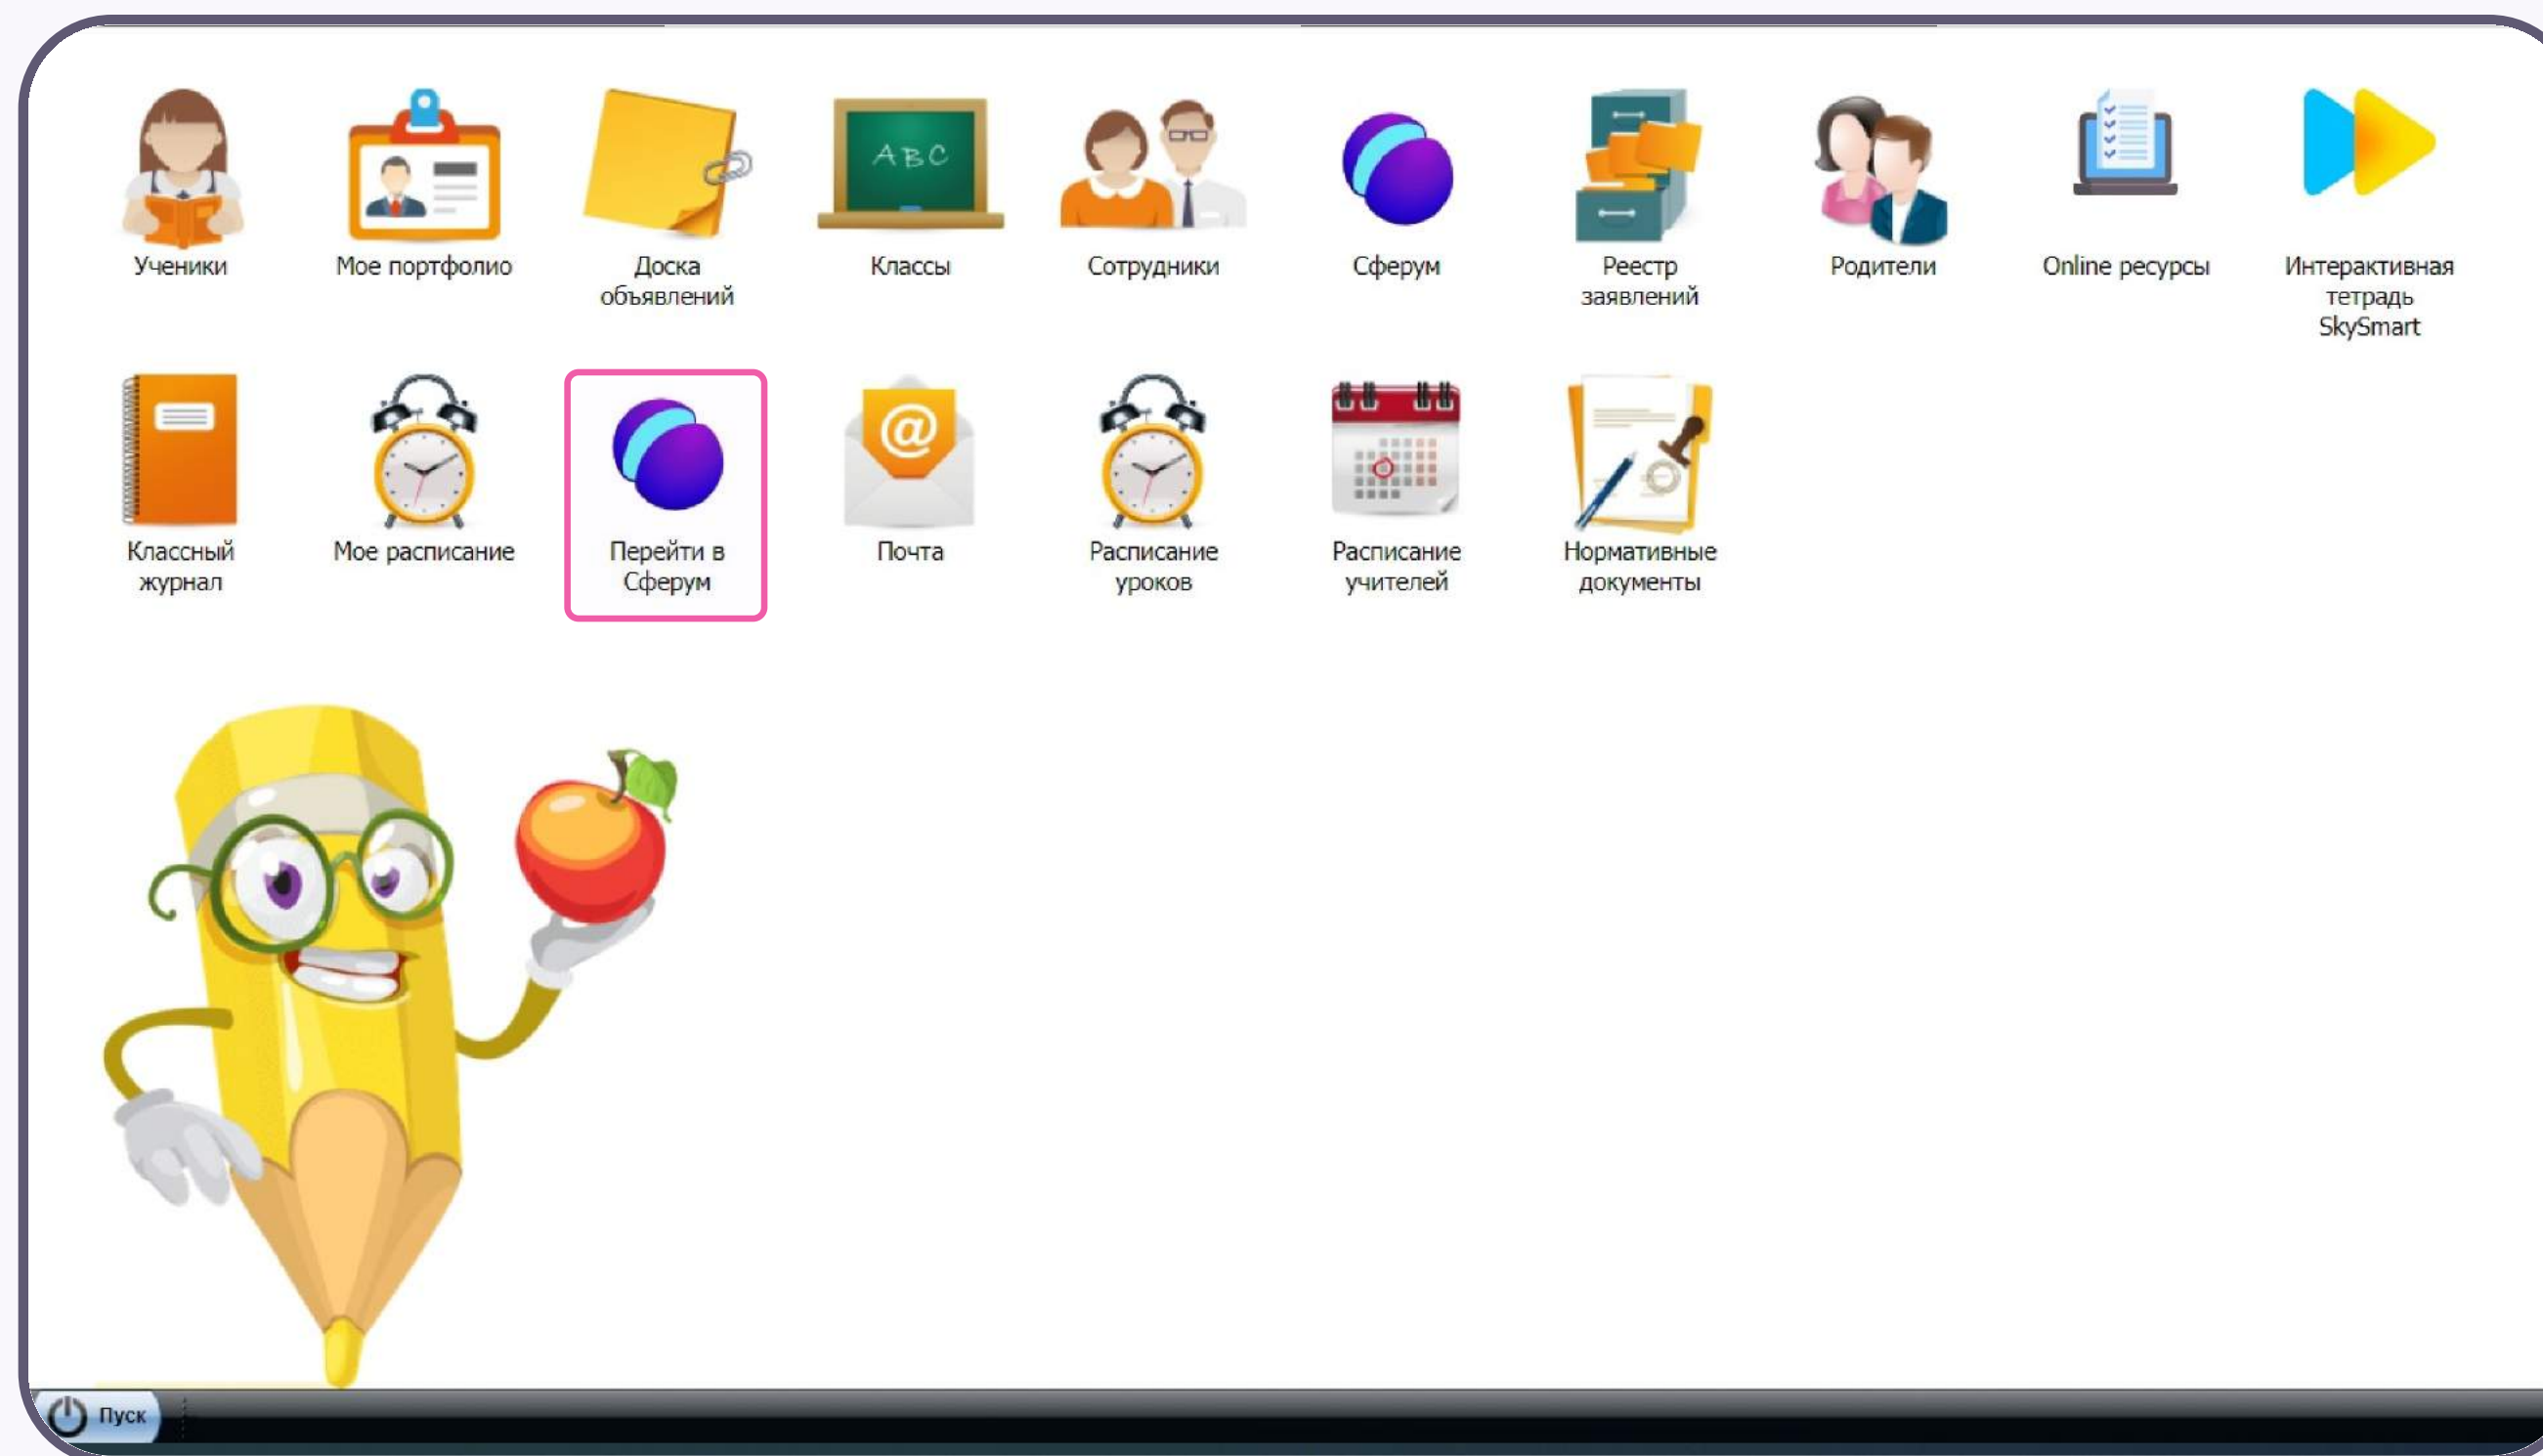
Ученики
Мое портфолио
Доска объявлений
Классы
Сотрудники
Сферум
Реестр заявлений
Родители
Online ресурсы
Интерактивная тетрадь SkySmart

ABC

Классный журнал
Мое расписание
Перейти в Сферум
Почта
Расписание уроков
Расписание учителей
Нормативные документы

Пуск